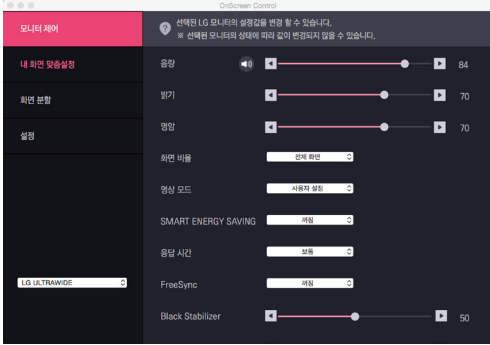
OnScreen Control

모니터 제어
내 화면 맞춤설정
화면 분할
설정

선택된 LG 모니터의 설정값을 변경 할 수 있습니다.
※ 선택된 모니터의 상태에 따라 값이 변경되지 않을 수 있습니다.

음량 84
밝기 70
명암 70
화면 비율 전체 화면
영상 모드 사용자 설정
SMART ENERGY SAVING 꺼짐
응답 시간 보통
FreeSync 꺼짐
Black Stabilizer 50

LG ULTRAWIDE